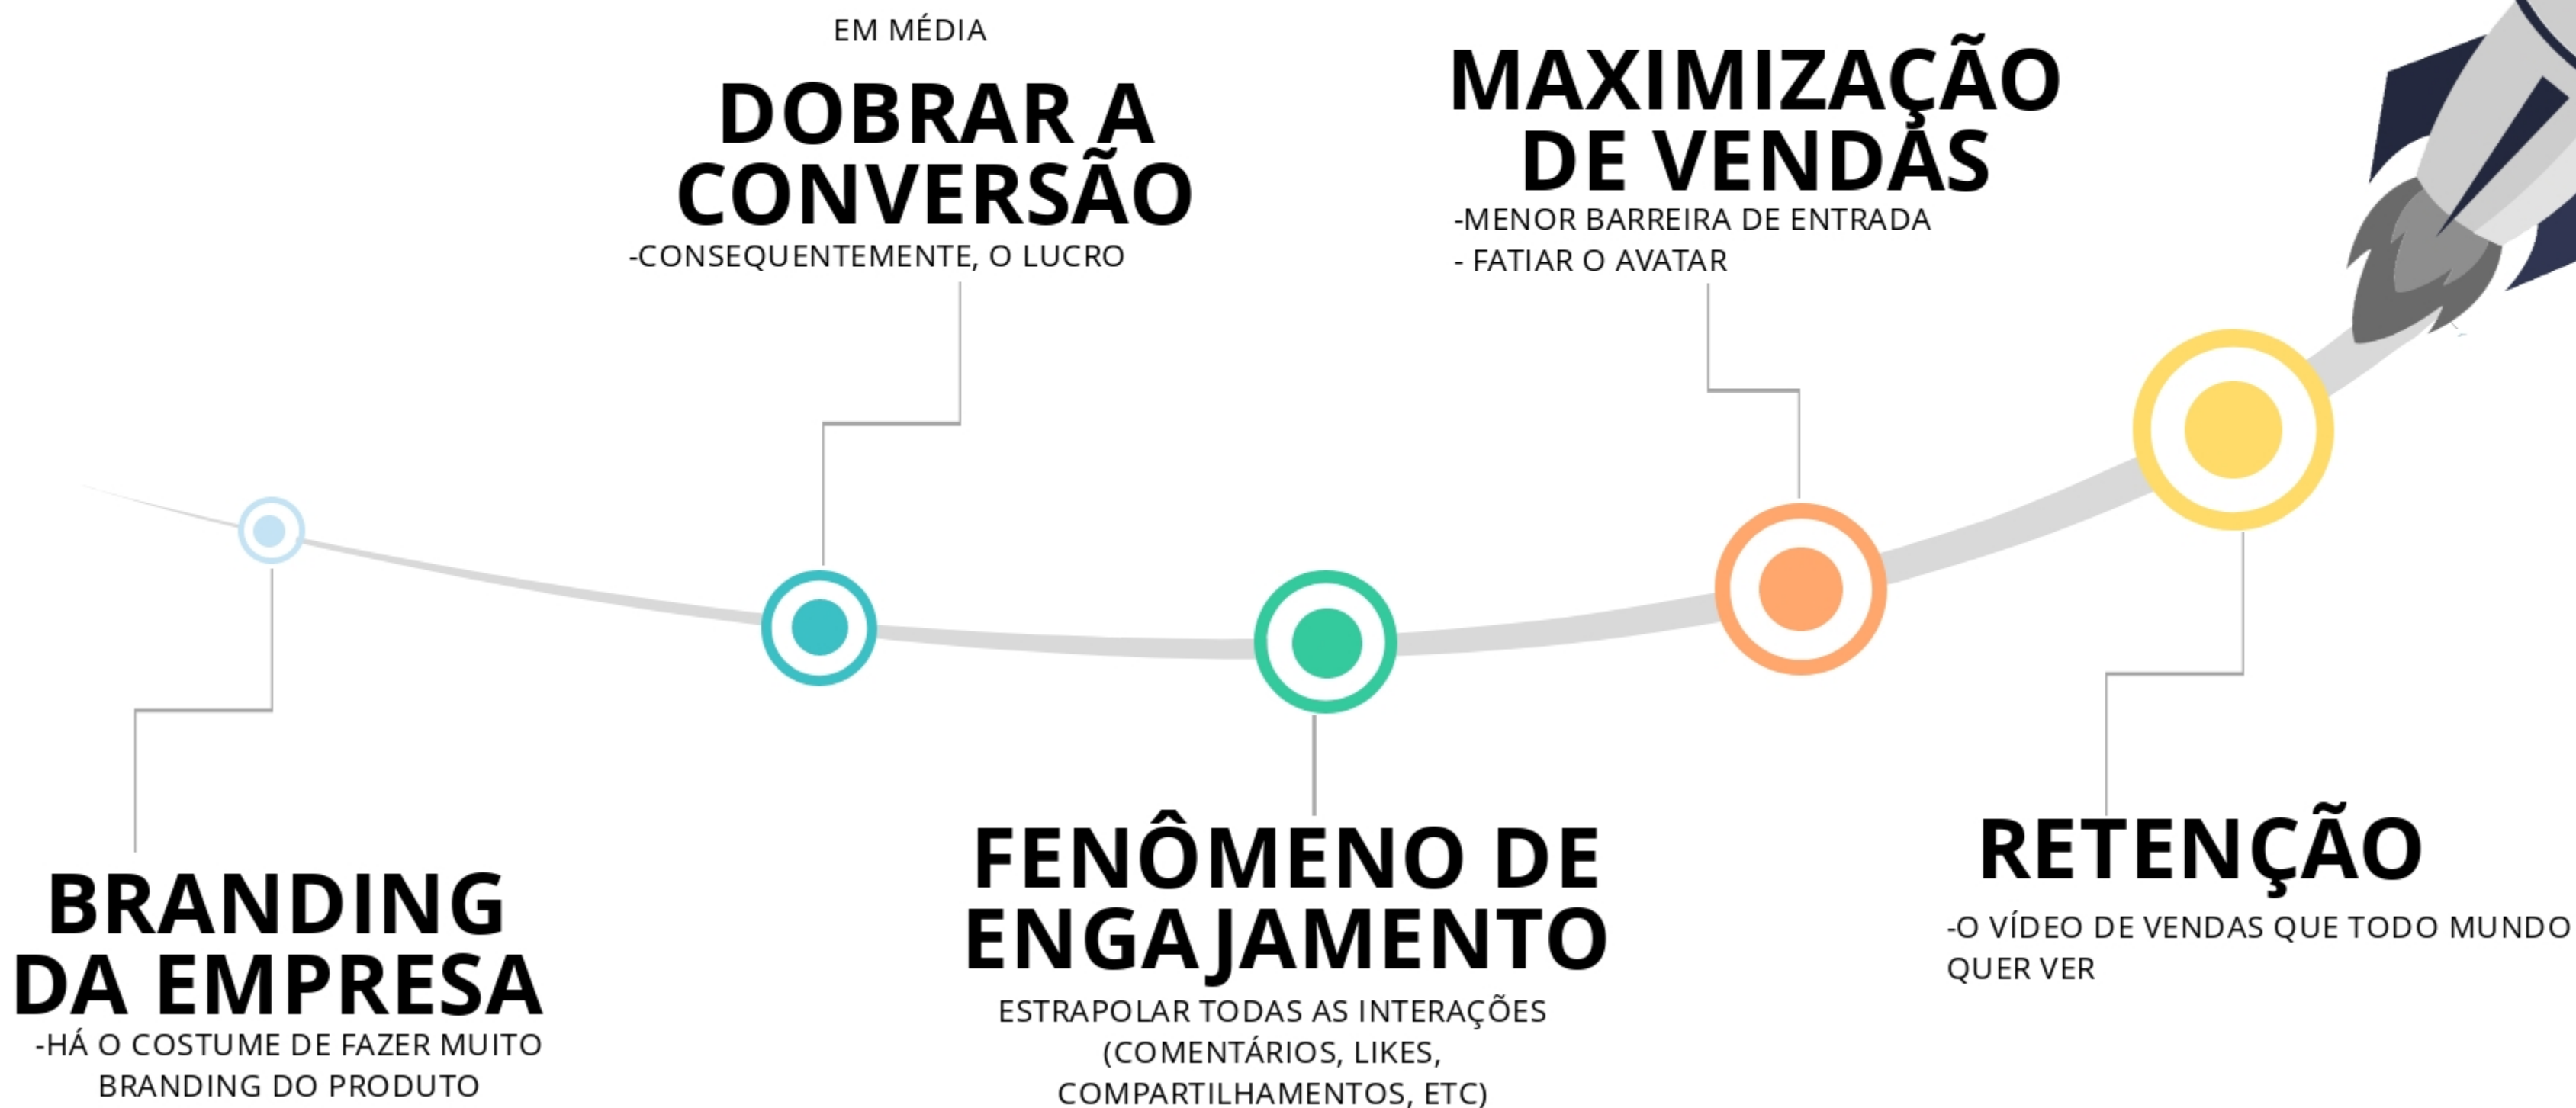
EM MÉDIA
DOBRAR A CONVERSÃO
-CONSEQUENTEMENTE, O LUCRO

MAXIMIZAÇÃO DE VENDAS
-MENOR BARREIRA DE ENTRADA
- FATIAR O AVATAR

BRANDING DA EMPRESA
-HÁ O COSTUME DE FAZER MUITO BRANDING DO PRODUTO

FENÔMENO DE ENGAJAMENTO
ESTRAPOLAR TODAS AS INTERAÇÕES (COMENTÁRIOS, LIKES, COMPARTILHAMENTOS, ETC)

RETENÇÃO
-O VÍDEO DE VENDAS QUE TODO MUNDO QUER VER